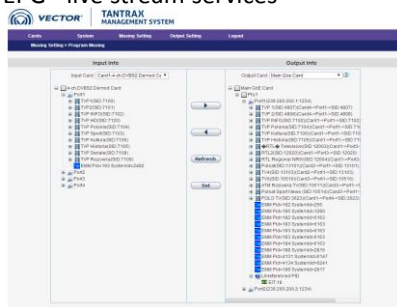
EPG - live stream services

VECTOR TANTRAX MANAGEMENT SYSTEM

Cards System Muxing Setting Output Setting Logout

Muxing Setting > Program Muxing

Input Info

Output Info

Input Card : Card1-4-ch DVBS2 Demod Ca

Output Card : Main GbE Card

4-ch DVBS2 Demod Card
Port1
TVP(SID:7100)
TVP(SID:7101)
TVP INFO(SID:7102)
TVP HD(SID:7105)
TVP Polonia(SID:7104)
TVP Sport(SID:7106)
TVP Historia(SID:7108)
TVP Kultura(SID:7109)
TVP Seriale(SID:7110)
TVP Rozrywka(SID:7106)
EMM PID=163 SystemId=2482
Port2
Port3
Port4

Refresh

Set

Main GbE Card
Port1
Port2(239.200.200.1:1234)
TVP 1(SID:4807(Card1+Port1+SID:4807)
TVP 2(SID:4806)(Card1+Port1+SID:4806)
TVP INFO(SID:7102)(Card1+Port1+SID:7102)
TVP Polonia(SID:7104)(Card1+Port1+SID:7104)
TVP Kultura(SID:7105)(Card1+Port1+SID:7105)
TVP Historia(SID:7108)(Card1+Port1+SID:7108)
Telewizja(SID:12003)(Card1+Port3+SID:12003)
RTL2(SID:12005)(Card1+Port3+SID:12005)
RTL Regional NRW(SID:12004)(Card1+Port3+SID:12004)
Polsat(SID:10101)(Card1+Port3+SID:10101)
TV4(SID:12103)(Card1+Port3+SID:12103)
TV6(SID:10110)(Card1+Port3+SID:10110)
ATM Rozrywka TV(SID:10111)(Card1+Port3+SID:10111)
Superstacja News(SID:10114)(Card1+Port3+SID:10114)
POLO TV(SID:3823)(Card1+Port4+SID:3823)
EMM Pid=162 SystemId=256
EMM Pid=163 SystemId=1280
EMM Pid=165 SystemId=163
EMM Pid=163 SystemId=163
EMM Pid=163 SystemId=163
EMM Pid=164 SystemId=163
EMM Pid=169 SystemId=2615
EMM Pid=5131 SystemId=4147
EMM Pid=5124 SystemId=6241
EMM Pid=160 SystemId=2617
Unreferenced PID
EIT(14)
Port3(239.200.200.2:1234)